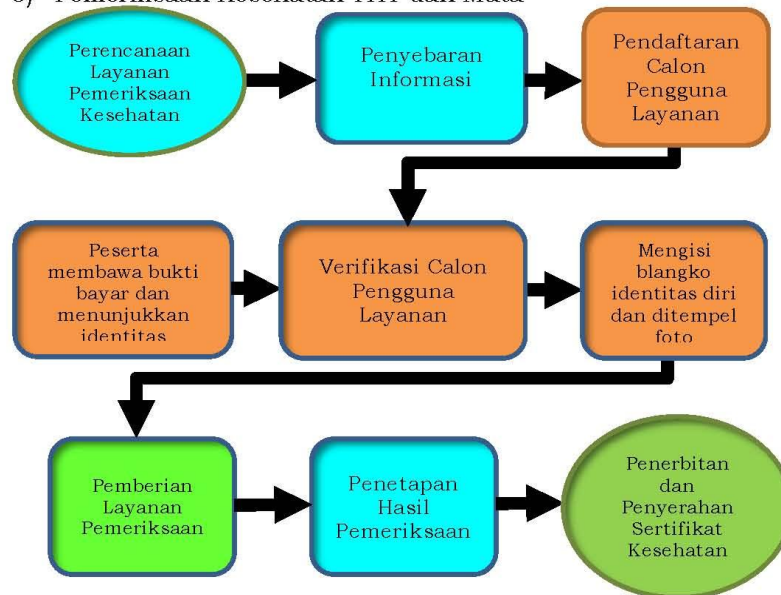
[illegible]

Perencanaan Layanan Pemeriksaan Kesehatan

Penyebaran Informasi

Pendaftaran Calon Pengguna Layanan

Peserta membawa bukti bayar dan menunjukkan identitas

Verifikasi Calon Pengguna Layanan

Mengisi blangko identitas diri dan ditempel foto

Pemberian Layanan Pemeriksaan

Penetapan Hasil Pemeriksaan

Penerbitan dan Penyerahan Sertifikat Kesehatan